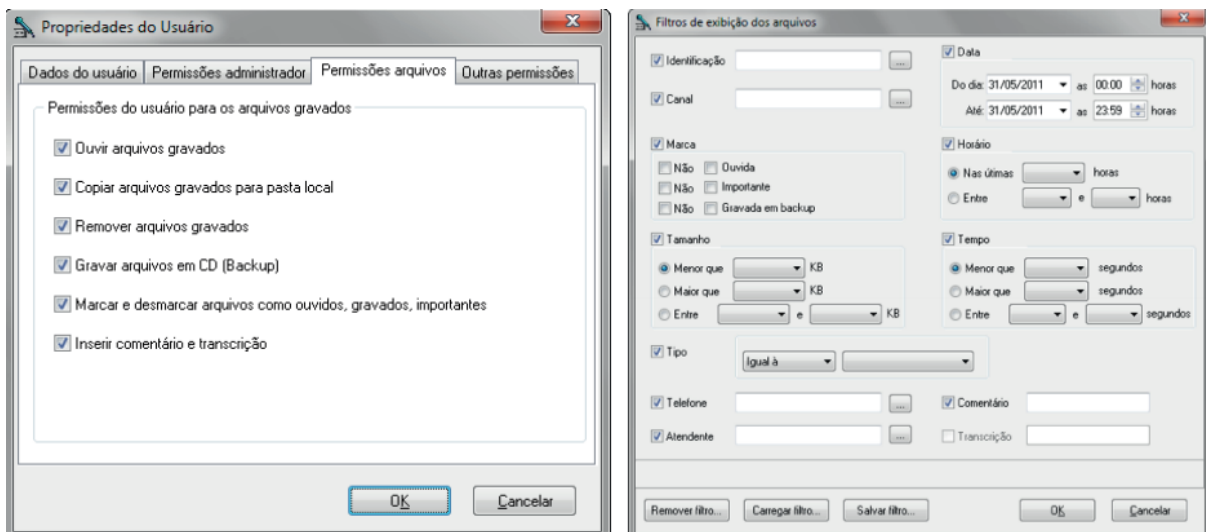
Propriedades do Usuário

Dados do usuário | Permissões administrador | Permissões arquivos | Outras permissões

Permissões do usuário para os arquivos gravados

Ouvir arquivos gravados

Copiar arquivos gravados para pasta local

Remover arquivos gravados

Gravar arquivos em CD (Backup)

Marcar e desmarcar arquivos como ouvidos, gravados, importantes

Inserir comentário e transcrição

OK Cancelar

Filtros de exibição dos arquivos

Identificação ...

Canal ...

Data

Do dia: 31/05/2011 as 00:00 horas

Até: 31/05/2011 as 23:59 horas

Marca

Não Ouvida

Não Importante

Não Gravada em backup

Horário

Nas últimas horas

Entre e horas

Tamanho

Menor que KB

Maior que KB

Entre e KB

Tempo

Menor que segundos

Maior que segundos

Entre e segundos

Tipo

Igual à

Telefone ...

Comentário

Atendente ...

Transcrição

Remover filtro... Carregar filtro... Salvar filtro... OK Cancelar